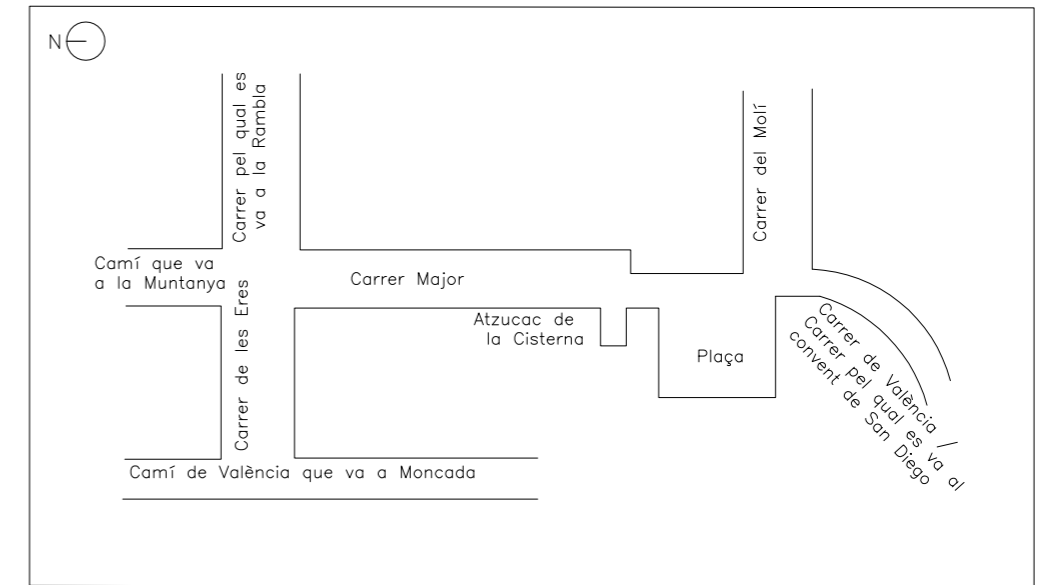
N

Carrer pel qual es va a la Rambla

Carrer del Molí

Camí que va a la Muntanya

Carrer Major

Carrer de les Eres

Atzucac de la Cisterna

Plaça

Carrer de València / Carrer pel qual es va al convent de San Diego

Camí de València que va a Moncada